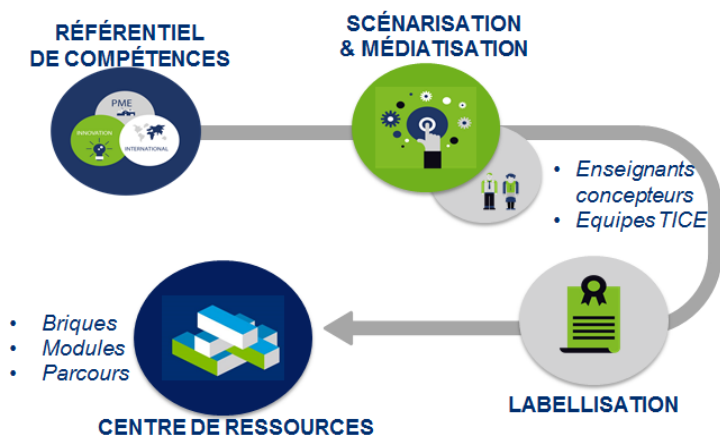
RÉFÉRENTIEL DE COMPÉTENCES

PME

INNOVATION

INTERNATIONAL

SCÉNARISATION & MÉDIATISATION

• Enseignants concepteurs
• Equipes TICE

LABELLISATION

• Briques
• Modules
• Parcours

CENTRE DE RESSOURCES